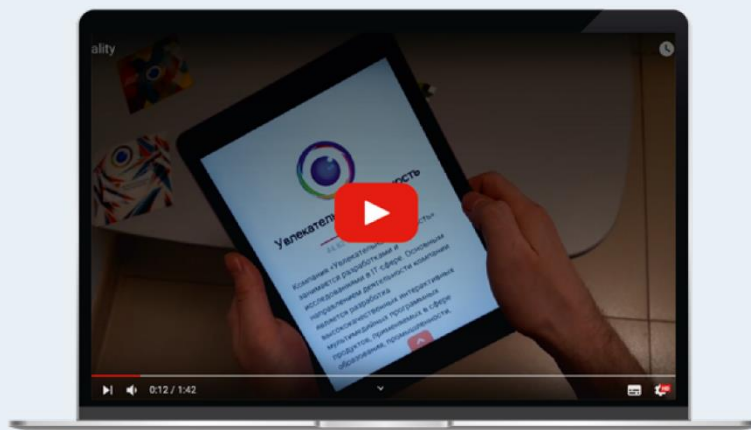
ality

Увлекатель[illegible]ность

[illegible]

Компания «Увлекательная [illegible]сть» занимается разработками и исследованиями в IT сфере. Основным направлением деятельности компании является разработка высокотехнологичных интерактивных мультимедийных программных продуктов, применяемых в сфере образования, промышленности,

0:12 / 1:42

HD